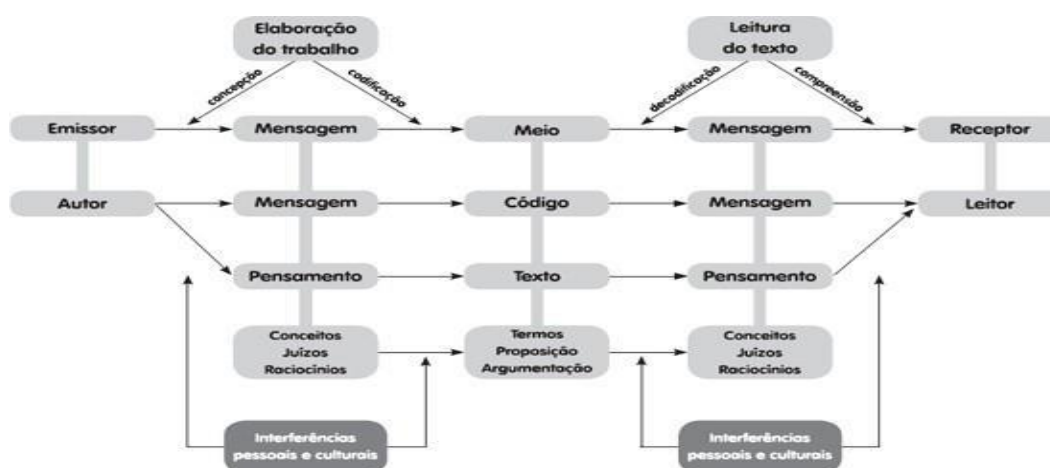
Elaboração do trabalho

concepção

codificação

Leitura do texto

decodificação

compreensão

Emissor

Mensagem

Meio

Mensagem

Receptor

Autor

Mensagem

Código

Mensagem

Leitor

Pensamento

Texto

Pensamento

Conceitos Juízos Raciocínios

Termos Proposição Argumentação

Conceitos Juízos Raciocínios

Interferências pessoais e culturais

Interferências pessoais e culturais